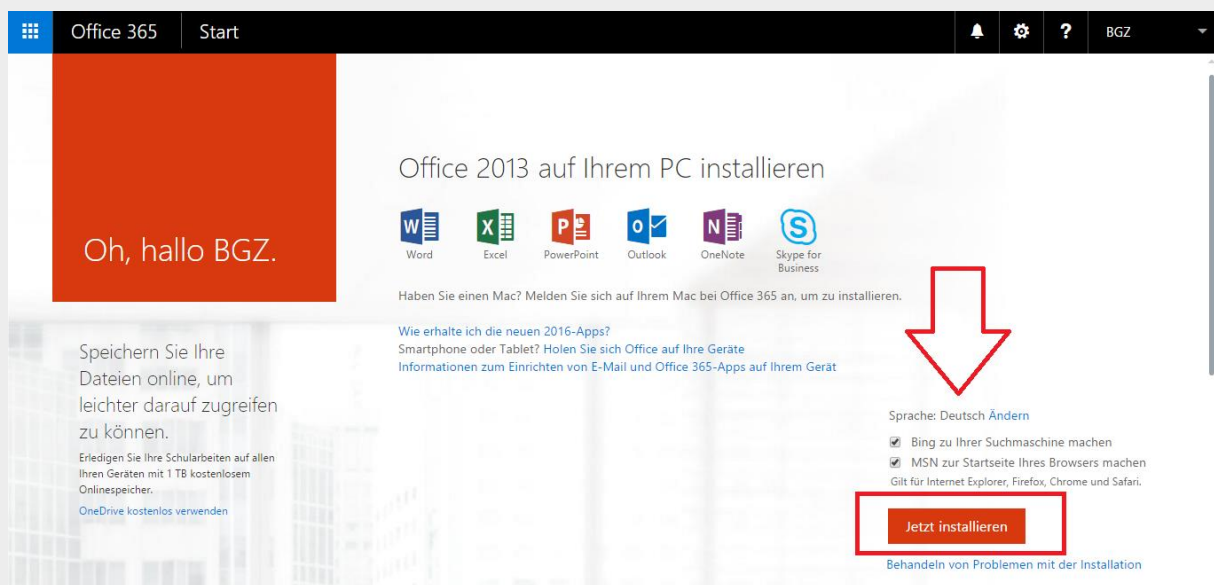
Office 365 Start

? BGZ

Oh, hallo BGZ.

Office 2013 auf Ihrem PC installieren

Word Excel PowerPoint Outlook OneNote Skype for Business

Haben Sie einen Mac? Melden Sie sich auf Ihrem Mac bei Office 365 an, um zu installieren.

Wie erhalte ich die neuen 2016-Apps?
Smartphone oder Tablet? Holen Sie sich Office auf Ihre Geräte
Informationen zum Einrichten von E-Mail und Office 365-Apps auf Ihrem Gerät

Speichern Sie Ihre Dateien online, um leichter darauf zugreifen zu können.

Erledigen Sie Ihre Schularbeiten auf allen Ihren Geräten mit 1 TB kostenlosem Onlinespeicher.

OneDrive kostenlos verwenden

Sprache: Deutsch Ändern

Bing zu Ihrer Suchmaschine machen

MSN zur Startseite Ihres Browsers machen

Gilt für Internet Explorer, Firefox, Chrome und Safari.

Jetzt installieren

Behandeln von Problemen mit der Installation